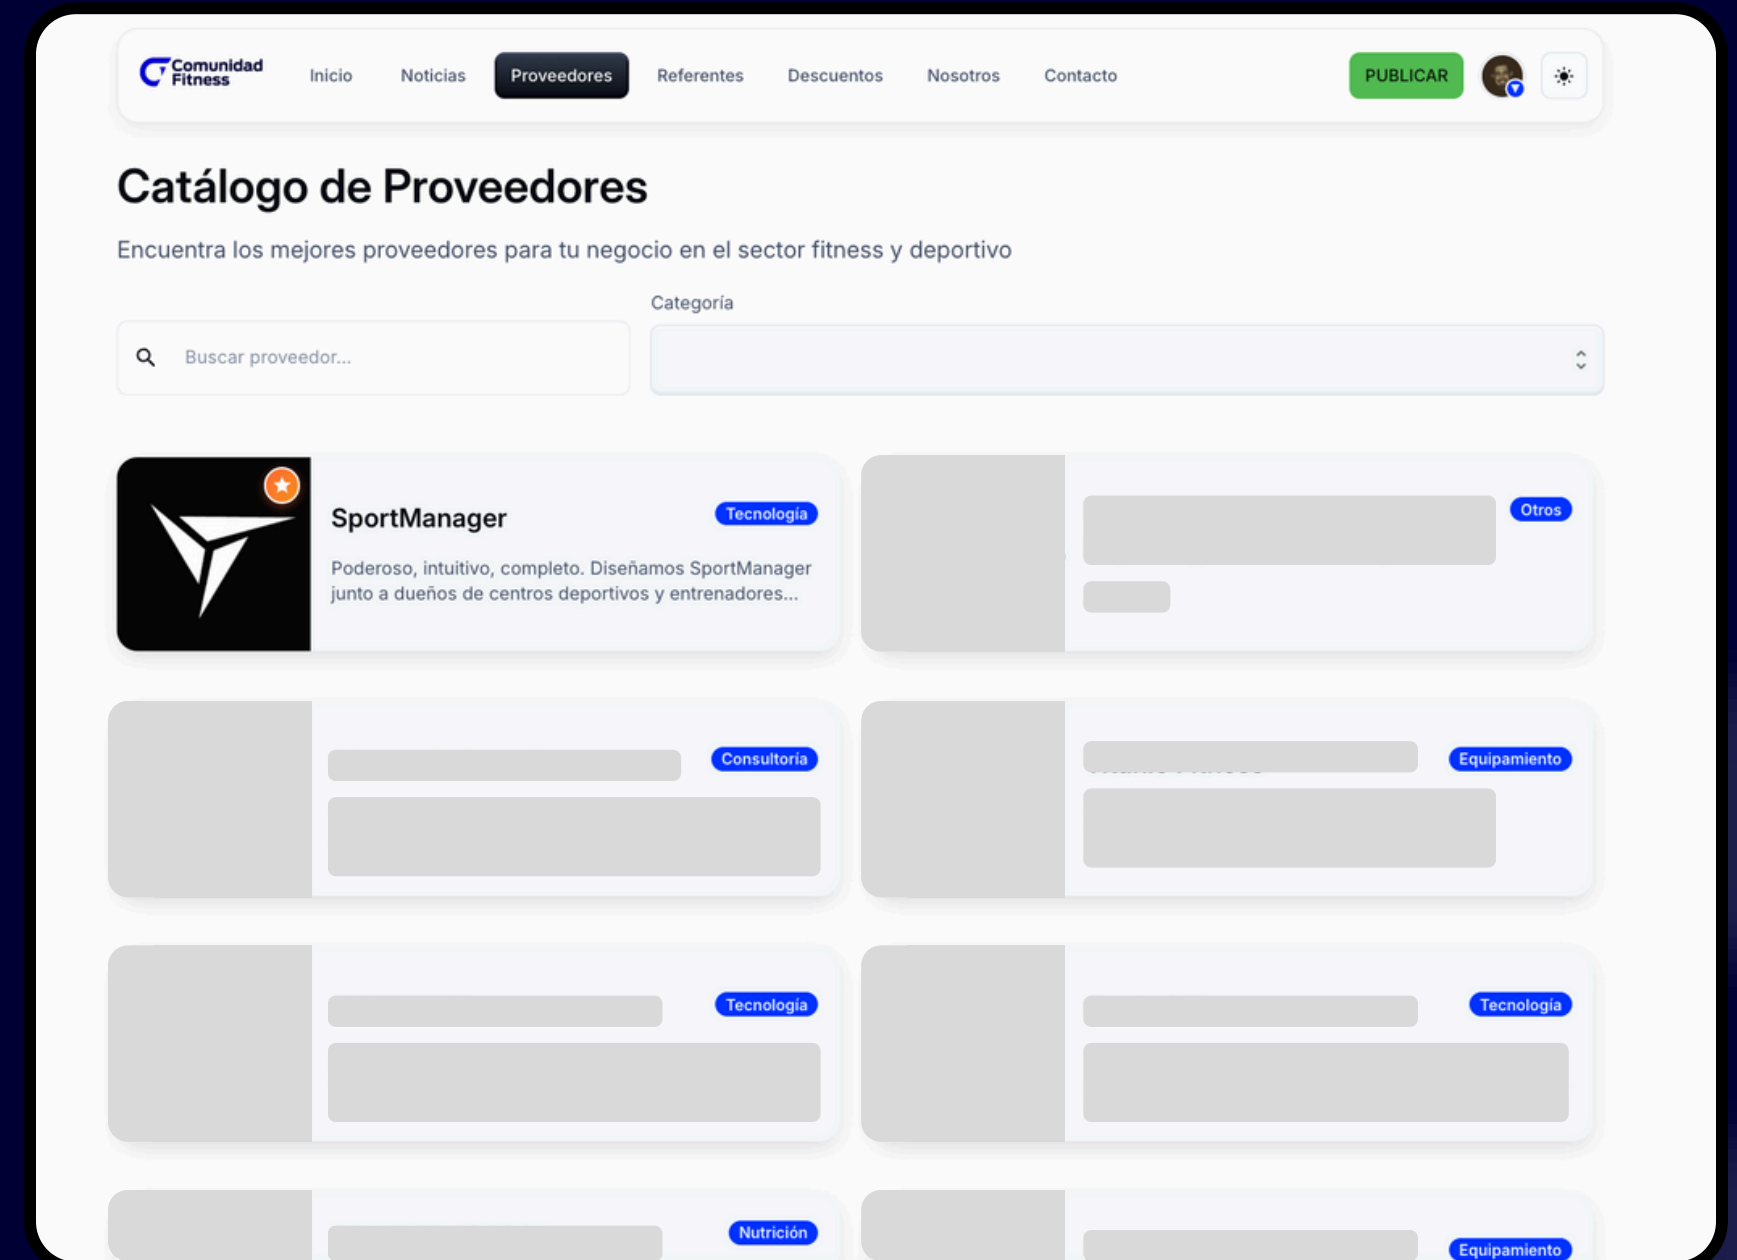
Comunidad Fitness

Inicio Noticias Proveedores Referentes Descuentos Nosotros Contacto

PUBLICAR

Catálogo de Proveedores

Encuentra los mejores proveedores para tu negocio en el sector fitness y deportivo

Buscar proveedor...

Categoría

SportManager

Tecnología

Poderoso, intuitivo, completo. Diseñamos SportManager junto a dueños de centros deportivos y entrenadores...

Otros

Consultoria

Equipamiento

Tecnología

Tecnología

Nutrición

Equipamiento